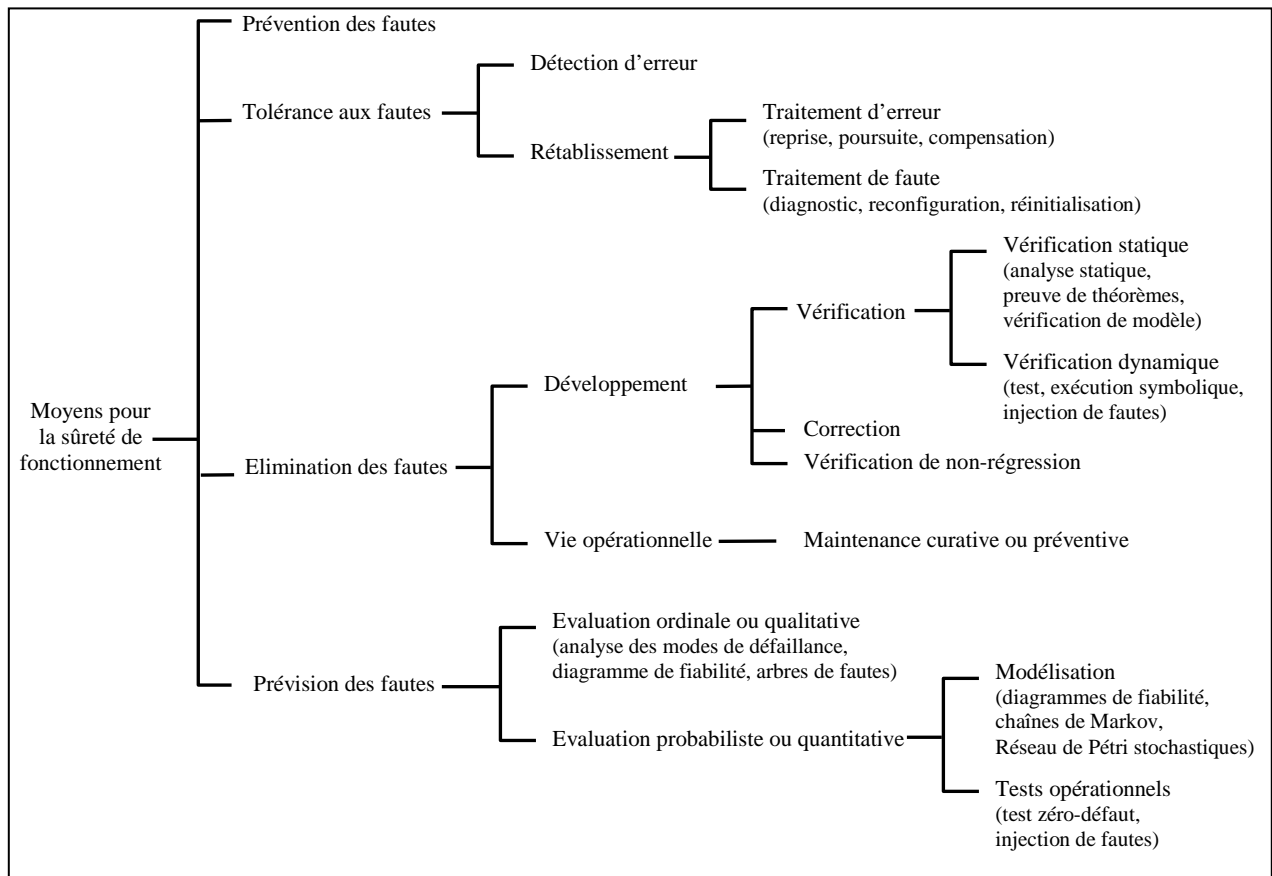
Moyens pour la sûreté de fonctionnement

Prévention des fautes

Tolérance aux fautes

Détection d’erreur

Rétablissement

Traitement d’erreur (reprise, poursuite, compensation)

Traitement de faute (diagnostic, reconfiguration, réinitialisation)

Elimination des fautes

Développement

Vérification

Vérification statique (analyse statique, preuve de théorèmes, vérification de modèle)

Vérification dynamique (test, exécution symbolique, injection de fautes)

Correction

Vérification de non-régression

Vie opérationnelle

Maintenance curative ou préventive

Prévision des fautes

Evaluation ordinale ou qualitative (analyse des modes de défaillance, diagramme de fiabilité, arbres de fautes)

Evaluation probabiliste ou quantitative

Modélisation (diagrammes de fiabilité, chaînes de Markov, Réseau de Pétri stochastiques)

Tests opérationnels (test zéro-défaut, injection de fautes)